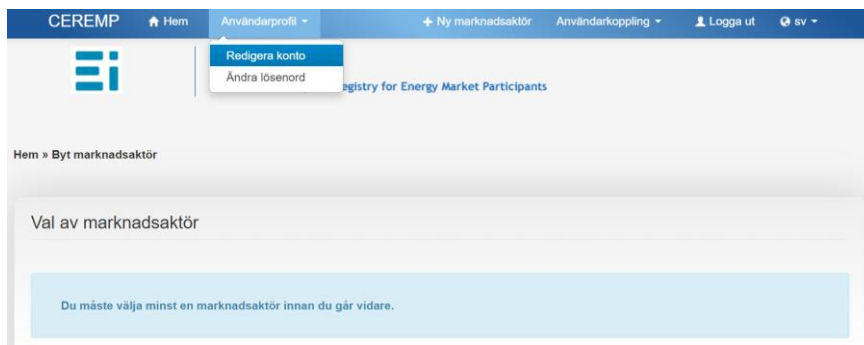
CEREMP Hem Användarprofil ▾ + Ny marknadsaktör Användarkoppling ▾ Logga ut sv ▾

Redigera konto
Ändra lösenord

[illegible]egistry for Energy Market Participants

Hem » Byt marknadsaktör

Val av marknadsaktör

Du måste välja minst en marknadsaktör innan du går vidare.